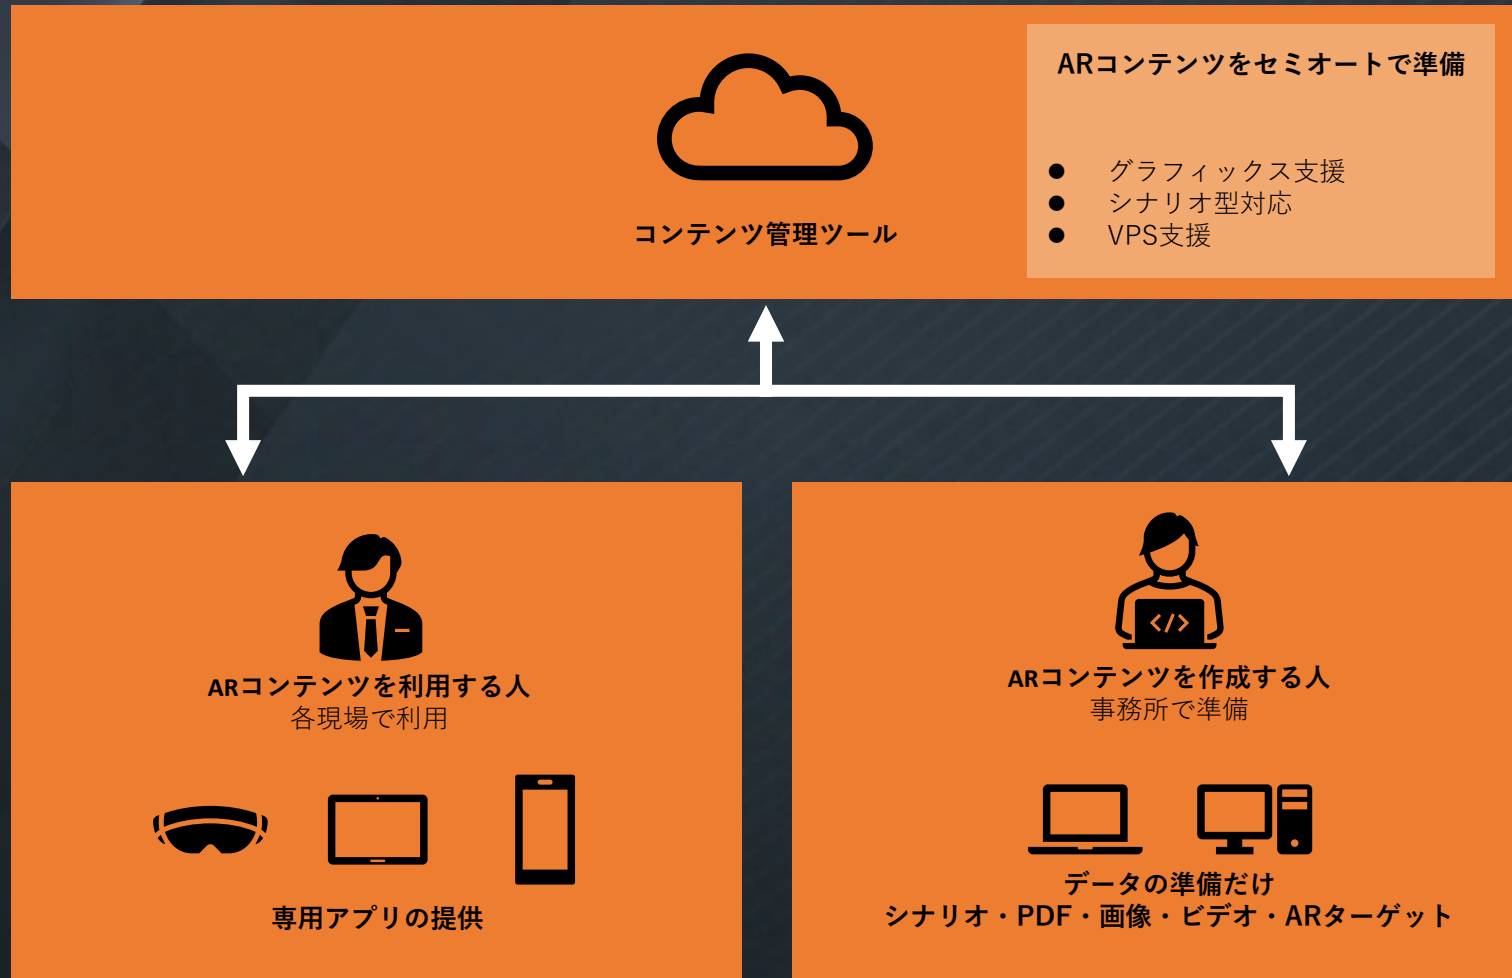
コンテンツ管理ツール

ARコンテンツをセミオートで準備

- グラフィックス支援
- シナリオ型対応
- VPS支援

ARコンテンツを利用する人
各現場で利用

専用アプリの提供

ARコンテンツを作成する人
事務所で準備

データの準備だけ
シナリオ・PDF・画像・ビデオ・ARターゲット